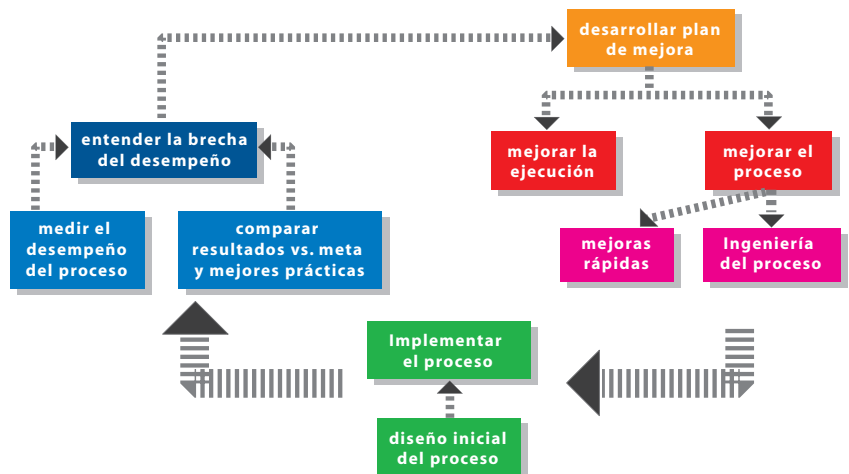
desarrollar plan de mejora

entender la brecha del desempeño

mejorar la ejecución

mejorar el proceso

medir el desempeño del proceso

comparar resultados vs. meta y mejores prácticas

mejoras rápidas

Ingeniería del proceso

Implementar el proceso

diseño inicial del proceso